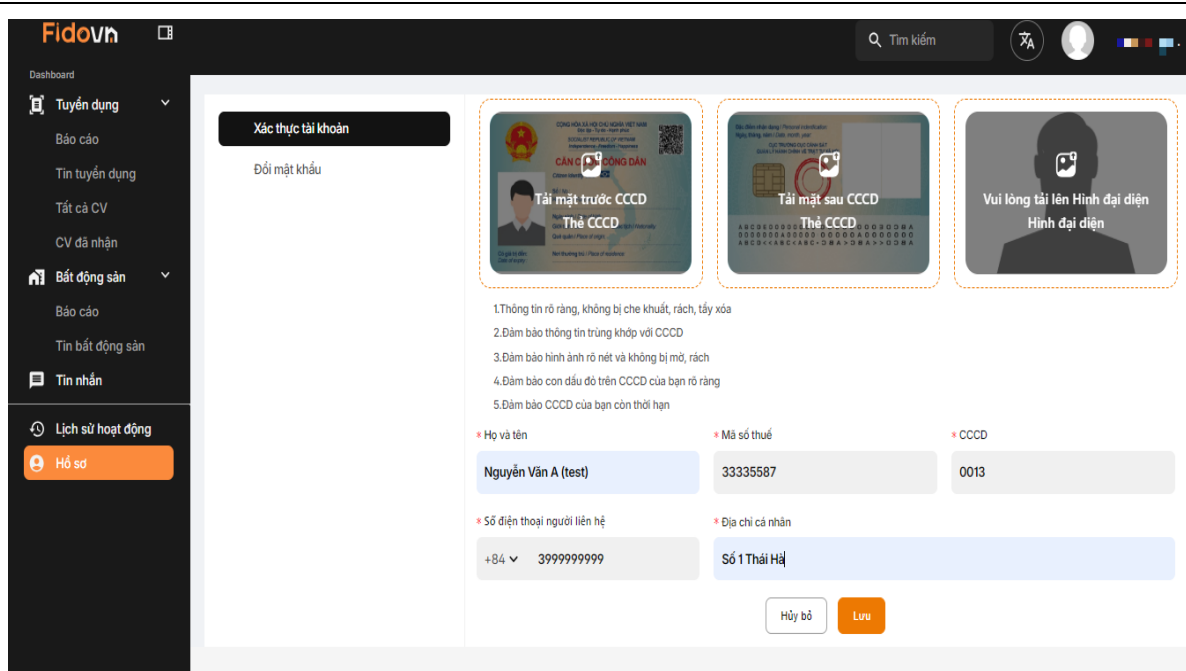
Fidovn

Tìm kiếm

Dashboard

Tuyển dụng

Báo cáo

Tin tuyển dụng

Tất cả CV

CV đã nhận

Bất động sản

Báo cáo

Tin bất động sản

Tin nhắn

Lịch sử hoạt động

Hồ sơ

Xác thực tài khoản

Đổi mật khẩu

Tải mặt trước CCCD
Thẻ CCCD

Tải mặt sau CCCD
Thẻ CCCD

Vui lòng tải lên Hình đại diện
Hình đại diện

1.Thông tin rõ ràng, không bị che khuất, rách, tẩy xóa

2.Đảm bảo thông tin trùng khớp với CCCD

3.Đảm bảo hình ảnh rõ nét và không bị mờ, rách

4.Đảm bảo con dấu đỏ trên CCCD của bạn rõ ràng

5.Đảm bảo CCCD của bạn còn thời hạn

* Họ và tên
Nguyễn Văn A (test)

* Mã số thuế
33335587

* CCCD
0013

* Số điện thoại người liên hệ
+84 3999999999

* Địa chỉ cá nhân
Số 1 Thái Hà

Hủy bỏ

Lưu